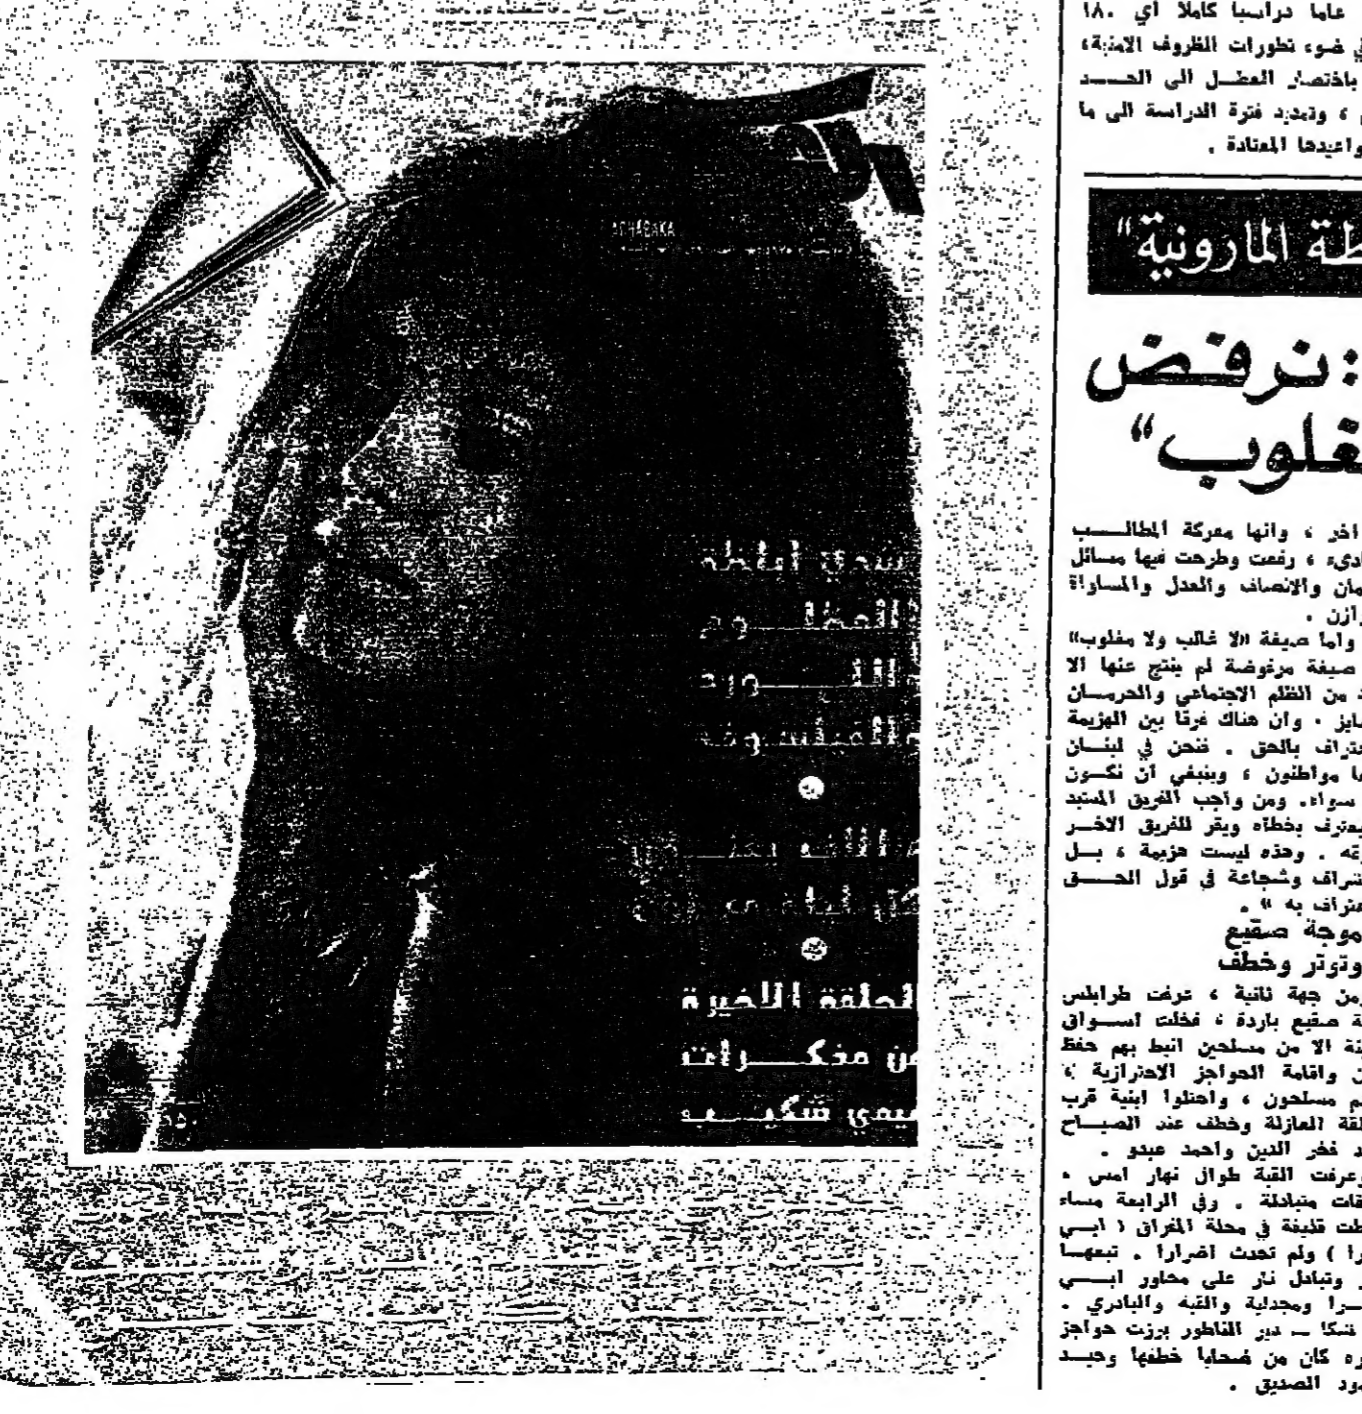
عاما دراسيا كاملا أي ١٨٠ في ضوء تطورات الظروف الامنية، باختصار العطل الى الحد ... ، وتمديد فترة الدراسة الى ما مواعيدها المعتادة .

طة المارونية"

: نرفض
مغلوب"

اخر ، وانها معركة المطالب ... ، رفعت وطرحت فيها مسائل ... مان والانصاف والعدل والمساواة ... ازن .

واما صيغة «لا غالب ولا مغلوب» صيغة مرفوضة لم ينتج عنها الا ... من الظلم الاجتماعي والحرمان ... ايز . وان هناك فرقا بين الهزيمة ... تراف بالحق . نحن في لبنان ... ا مواطنون ، وينبغي أن نكون ... سواء. ومن واجب الفريق المتبد ... يعترف بخطاه ويقر للفريق الاخر ... رته . وهذه ليست هزيمة ، بل ... تراف وشجاعة في قول الحق ... عتراف به » .

موجة صقيع
وتوتر وخطف

ومن جهة ثانية ، عرفت طرابلس ... ة صقيع باردة ، فخلت اسواق ... نة الا من مسلحين انبط بهم حفظ ... ن واقامة الحواجز الاحترازية ، ... م مسلحون ، واحتلوا ابنية قرب ... لقة العازلة وخطف عند الصباح ... د فخر الدين واحمد عبدو .

وعرفت القبة طوال نهار امس ، ... قات متبادلة . وفي الرابعة مساء ... طت قليفة في محلة المفراق ( ابي ... را ) ولم تحدث اضرارا . تبعها ... وتبادل نار على محاور ابي ... را ومجدلية والقبة والبادري . ... فنكا ـ دير الناطور برزت حواجز ... ره كان من ضحايا خطفها وحيد ... ود الصديق .

ASHABAKA

... بشري ابلطة
... المطلـــو م
... القــورة
... الفيلســوفة

... الالله المحــ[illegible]
... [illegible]

الحلقة الاخيرة
من مذكــــرات
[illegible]يمي تشكيـــه
١٥